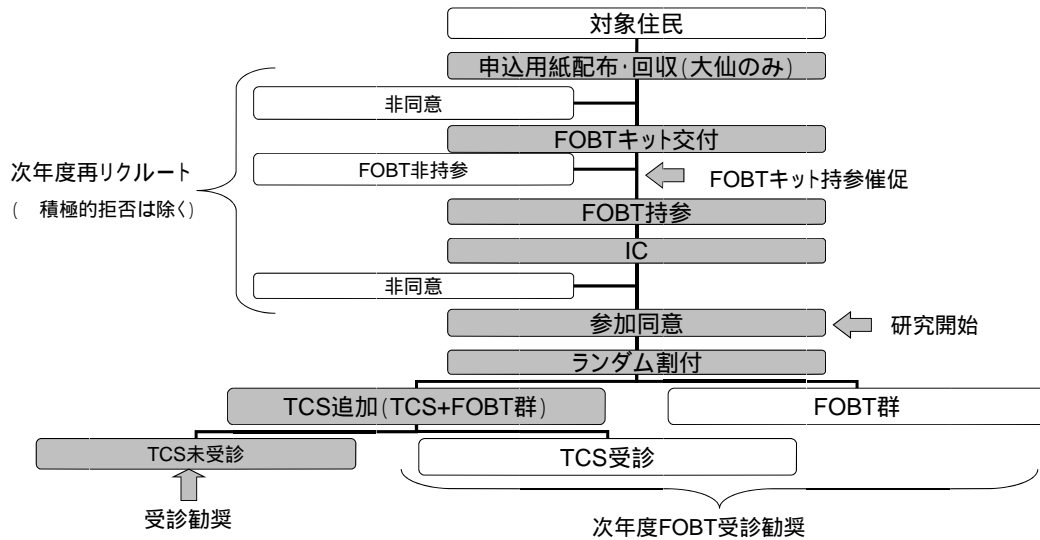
対象住民

申込用紙配布·回収(大仙のみ)

非同意

FOBTキット交付

次年度再リクルート
(　積極的拒否は除く)

FOBT非持参

FOBTキット持参催促

FOBT持参

IC

非同意

参加同意

研究開始

ランダム割付

TCS追加(TCS+FOBT群)

FOBT群

TCS未受診

TCS受診

受診勧奨

次年度FOBT受診勧奨